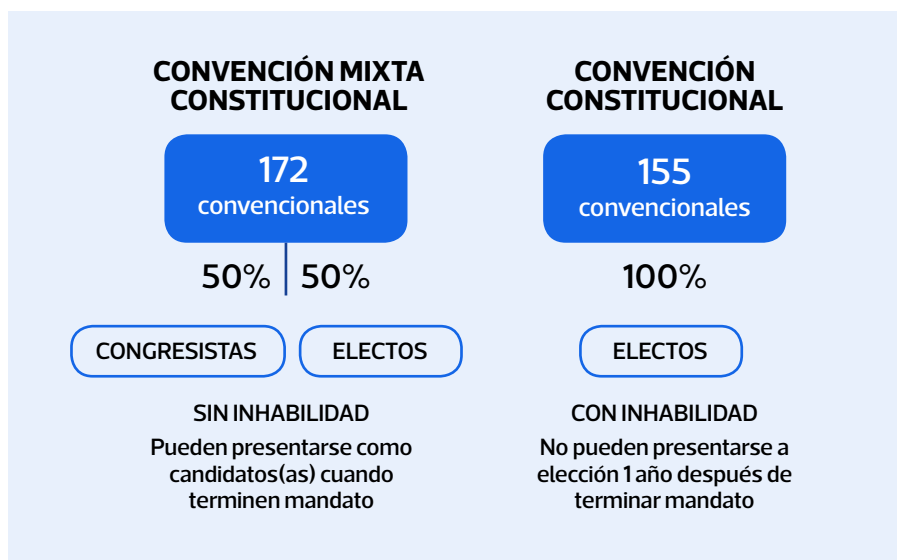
CONVENCIÓN MIXTA CONSTITUCIONAL

172
convencionales

50% 50%

CONGRESISTAS

ELECTOS

SIN INHABILIDAD

Pueden presentarse como candidatos(as) cuando terminen mandato

CONVENCIÓN CONSTITUCIONAL

155
convencionales

100%

ELECTOS

CON INHABILIDAD

No pueden presentarse a elección 1 año después de terminar mandato